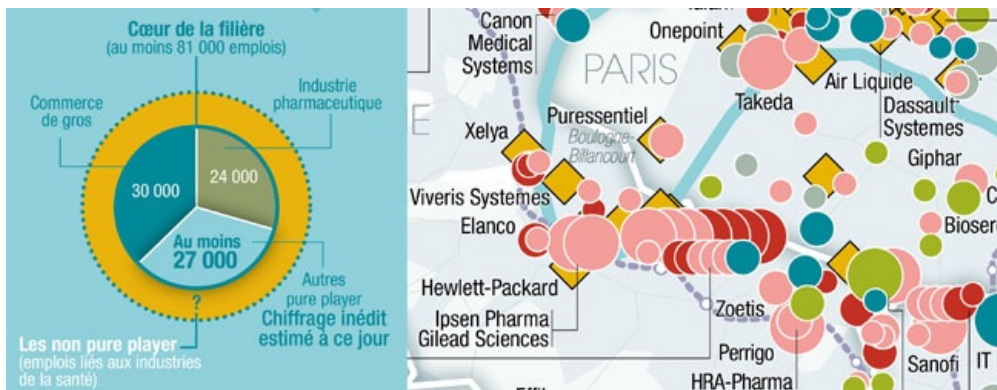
Cœur de la filière
(au moins 81 000 emplois)

Industrie pharmaceutique

Commerce de gros

30 000

24 000

Au moins
27 000

Autres pure player

Chiffrage inédit estimé à ce jour

?

Les non pure player
(emplois liés aux industries de la santé)

Canon Medical Systems

Onepoint

PARIS

Air Liquide

Takeda

Dassault Systemes

Puressentiel

Boulogne-Billancourt

Xelya

Giphar

Viveris Systemes

Bioser

Elanco

Hewlett-Packard

Zoetis

Ipsen Pharma
Gilead Sciences

Perrigo

Sanofi

IT

HRA-Pharma